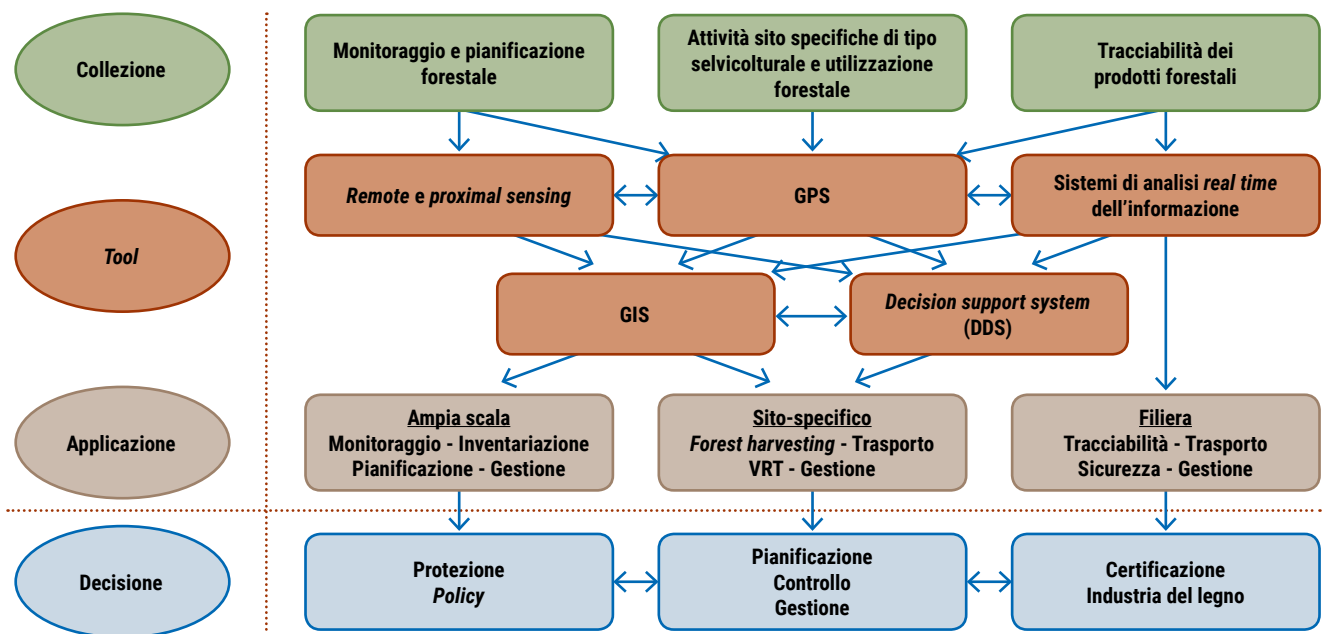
Collezione

Monitoraggio e pianificazione forestale

Attività sito specifiche di tipo selvicolturale e utilizzazione forestale

Tracciabilità dei prodotti forestali

Tool

Remote e proximal sensing

GPS

Sistemi di analisi real time dell'informazione

GIS

Decision support system (DDS)

Applicazione

Ampia scala
Monitoraggio - Inventariazione
Pianificazione - Gestione

Sito-specifico
Forest harvesting - Trasporto
VRT - Gestione

Filiera
Tracciabilità - Trasporto
Sicurezza - Gestione

Decisione

Protezione
Policy

Pianificazione
Controllo
Gestione

Certificazione
Industria del legno